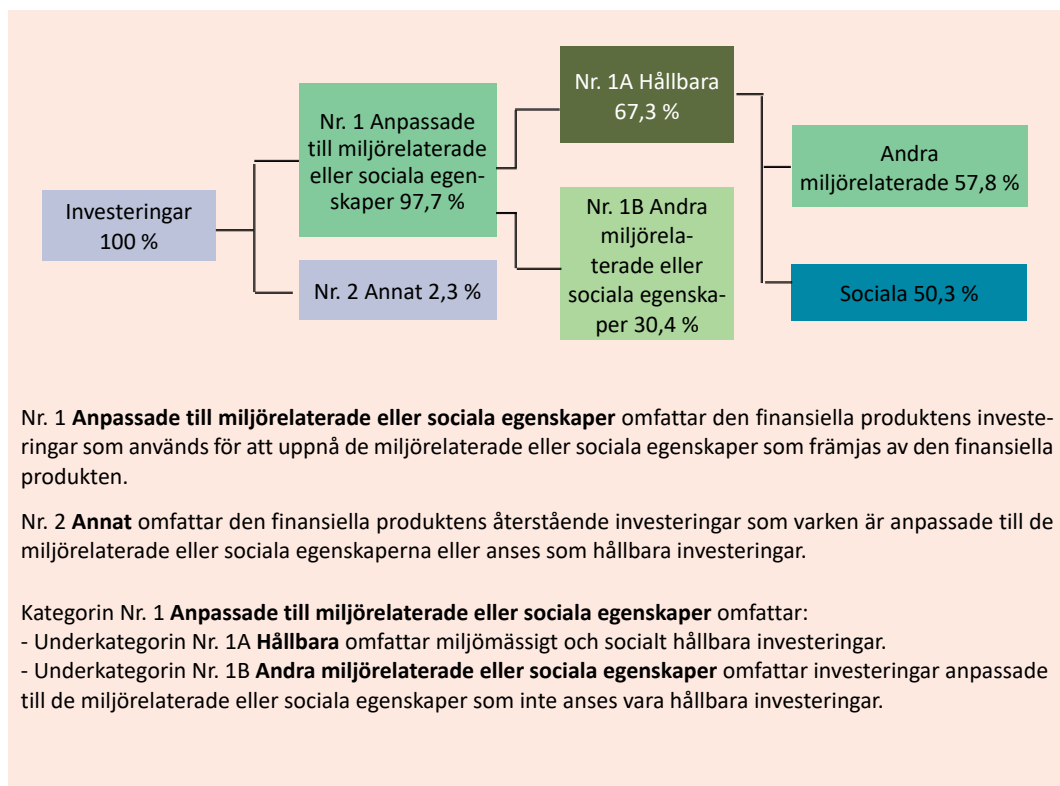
Investeringar 100 %

Nr. 1 Anpassade till miljörelaterade eller sociala egenskaper 97,7 %

Nr. 2 Annat 2,3 %

Nr. 1A Hållbara 67,3 %

Nr. 1B Andra miljörelaterade eller sociala egenskaper 30,4 %

Andra miljörelaterade 57,8 %

Sociala 50,3 %

Nr. 1 **Anpassade till miljörelaterade eller sociala egenskaper** omfattar den finansiella produktens investeringar som används för att uppnå de miljörelaterade eller sociala egenskaper som främjas av den finansiella produkten.

Nr. 2 **Annat** omfattar den finansiella produktens återstående investeringar som varken är anpassade till de miljörelaterade eller sociala egenskaperna eller anses som hållbara investeringar.

Kategorin Nr. 1 **Anpassade till miljörelaterade eller sociala egenskaper** omfattar:
- Underkategorin Nr. 1A **Hållbara** omfattar miljömässigt och socialt hållbara investeringar.
- Underkategorin Nr. 1B **Andra miljörelaterade eller sociala egenskaper** omfattar investeringar anpassade till de miljörelaterade eller sociala egenskaper som inte anses vara hållbara investeringar.